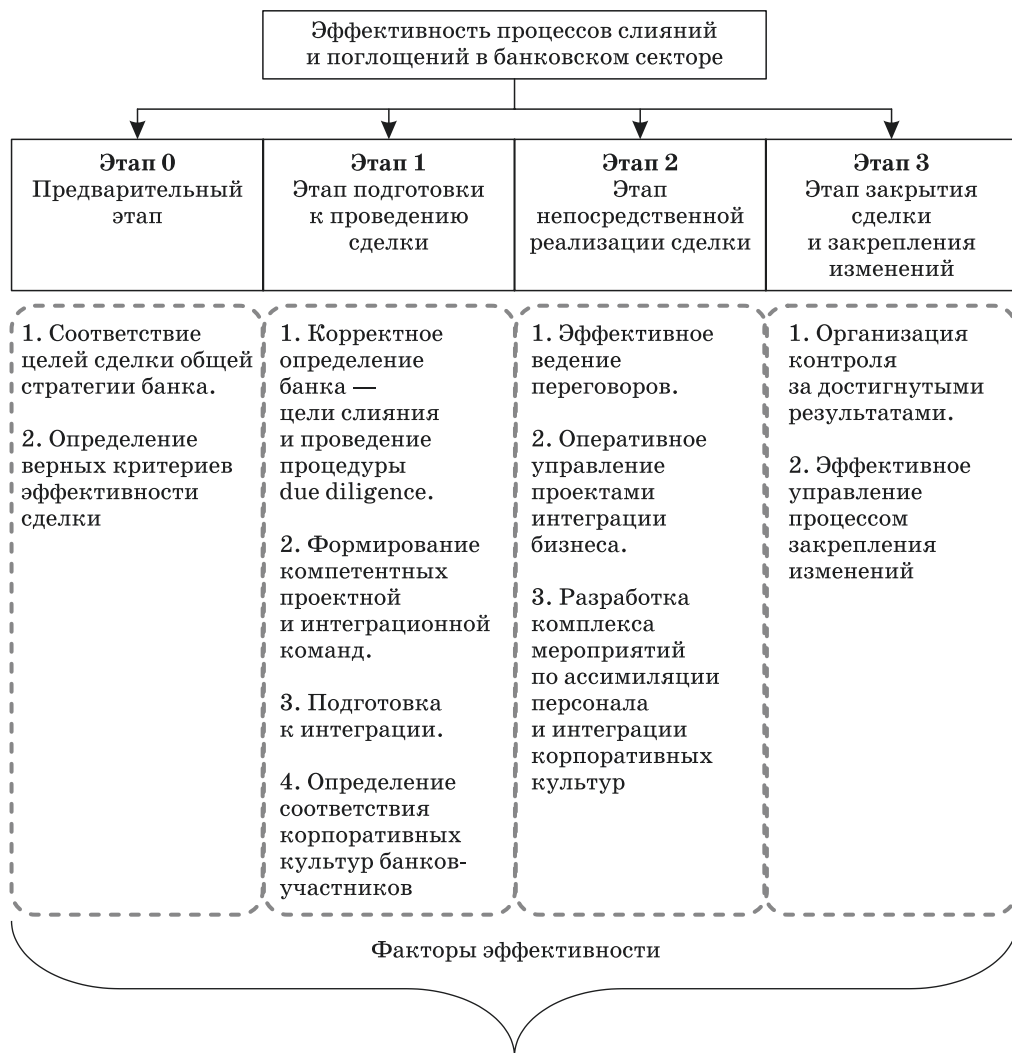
Эффективность процессов слияний и поглощений в банковском секторе

Этап 0
Предварительный этап

Этап 1
Этап подготовки к проведению сделки

Этап 2
Этап непосредственной реализации сделки

Этап 3
Этап закрытия сделки и закрепления изменений

1. Соответствие целей сделки общей стратегии банка.

2. Определение верных критериев эффективности сделки

1. Корректное определение банка — цели слияния и проведение процедуры due diligence.

2. Формирование компетентных проектной и интеграционной команд.

3. Подготовка к интеграции.

4. Определение соответствия корпоративных культур банков-участников

1. Эффективное ведение переговоров.

2. Оперативное управление проектами интеграции бизнеса.

3. Разработка комплекса мероприятий по ассимиляции персонала и интеграции корпоративных культур

1. Организация контроля за достигнутыми результатами.

2. Эффективное управление процессом закрепления изменений

Факторы эффективности